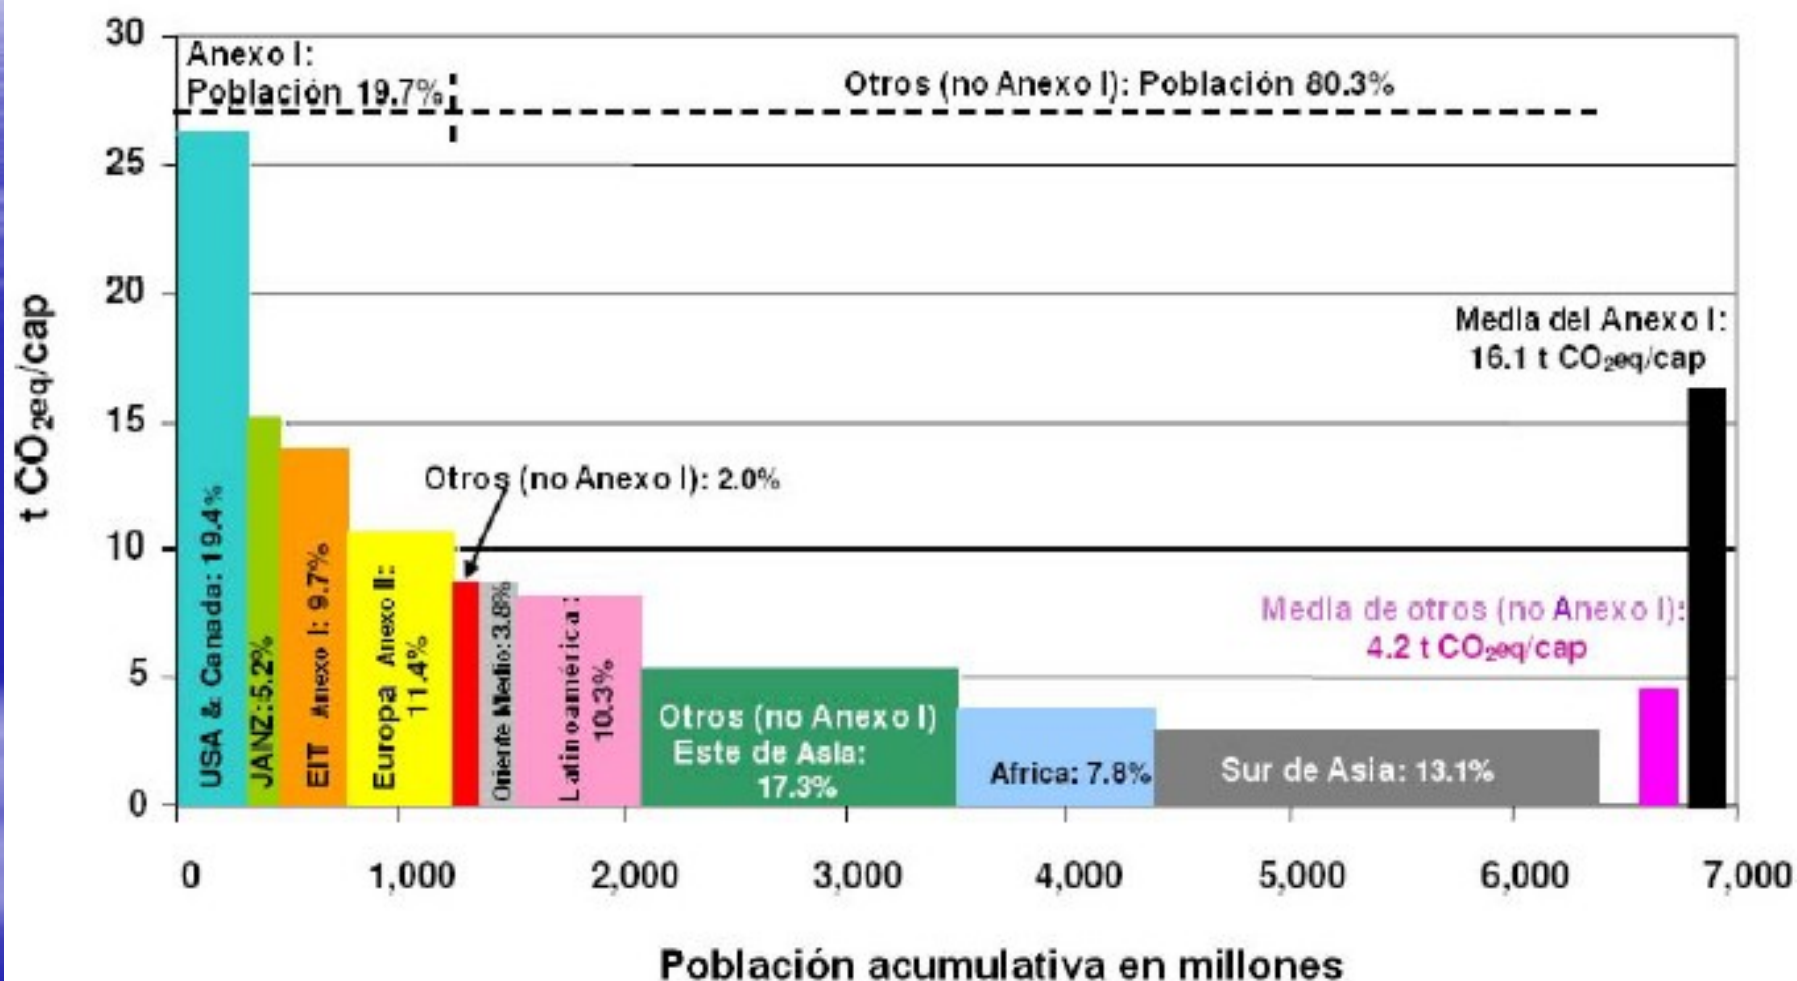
Anexo I:
Población 19.7%

Otros (no Anexo I): Población 80.3%

$t\ CO_{2eq}/cap$

30
25
20
15
10
5
0

Media del Anexo I:
16.1 $t\ CO_{2eq}/cap$

Otros (no Anexo I): 2.0%

USA & Canada: 19.4%
JANZ: 5.2%
EIT Anexo I: 9.7%
Europa Anexo II: 11.4%
Oriente Medio: 3.8%
Latinoamérica: 10.3%

Media de otros (no Anexo I):
4.2 $t\ CO_{2eq}/cap$

Otros (no Anexo I)
Este de Asia:
17.3%

Africa: 7.8%

Sur de Asia: 13.1%

0
1,000
2,000
3,000
4,000
5,000
6,000
7,000

Población acumulativa en millones